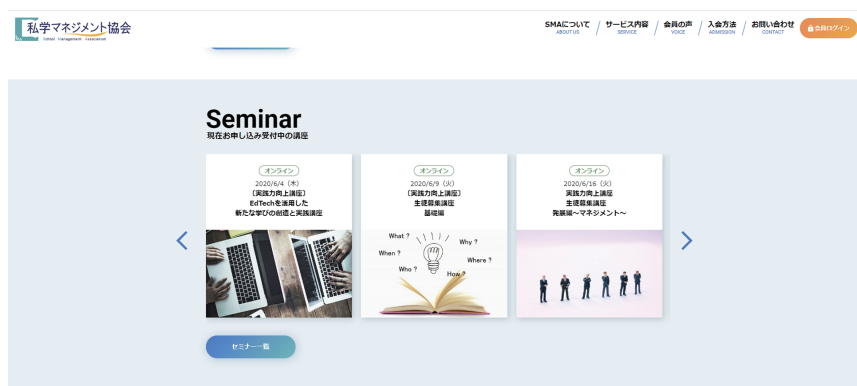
私学マネジメント協会
School Management Association

SMAについて
ABOUT US
サービス内容
SERVICE
会員の声
VOICE
入会方法
ADMISSION
お問い合わせ
CONTACT
会員ログイン

Seminar
現在お申し込み受付中の講座

オンライン
2020/6/4（木）
［実践力向上講座］
EdTechを活用した
新たな学びの創造と実践講座

オンライン
2020/6/9（火）
［実践力向上講座］
生徒募集講座
基礎編

What ?
Why ?
When ?
Where ?
Who ?
How ?

オンライン
2020/6/16（火）
［実践力向上講座］
生徒募集講座
発展編〜マネジメント〜

セミナー一覧